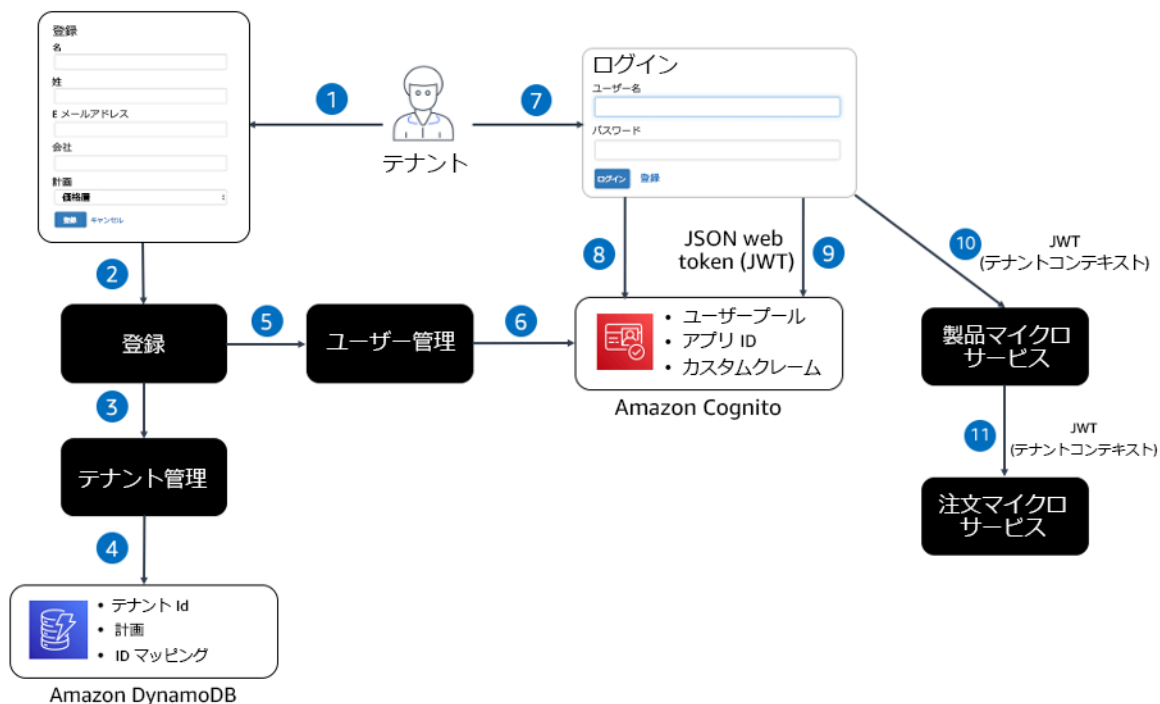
登録
名
姓
E メールアドレス
会社
計画
価格層
登録 キャンセル

1

テナント

7

ログイン
ユーザー名
パスワード
ログイン 登録

2

登録

5

ユーザー管理

6

8

JSON web token (JWT)

9

• ユーザープール
• アプリ ID
• カスタムクレーム

Amazon Cognito

10

JWT
(テナントコンテキスト)

製品マイクロサービス

11

JWT
(テナントコンテキスト)

注文マイクロサービス

3

テナント管理

4

• テナント Id
• 計画
• ID マッピング

Amazon DynamoDB